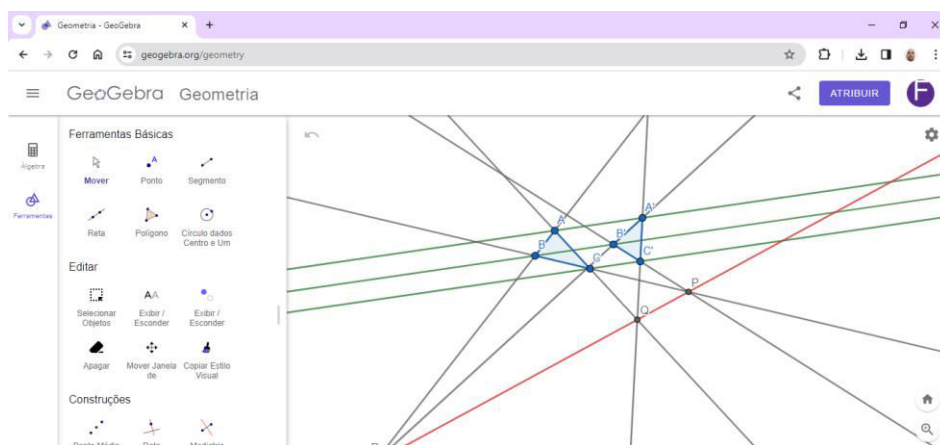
Geometria - GeoGebra

geogebra.org/geometry

GeoGebra Geometria

ATRIBUIR

F

Álgebra

Ferramentas

Ferramentas Básicas

Mover

Ponto

Segmento

Reta

Polígono

Círculo dados Centro e Um

Editar

Selecionar Objetos

Exibir / Esconder

Exibir / Esconder

Apagar

Mover Janela de

Copiar Estilo Visual

Construções

A
B
C
A'
B'
C'
P
Q